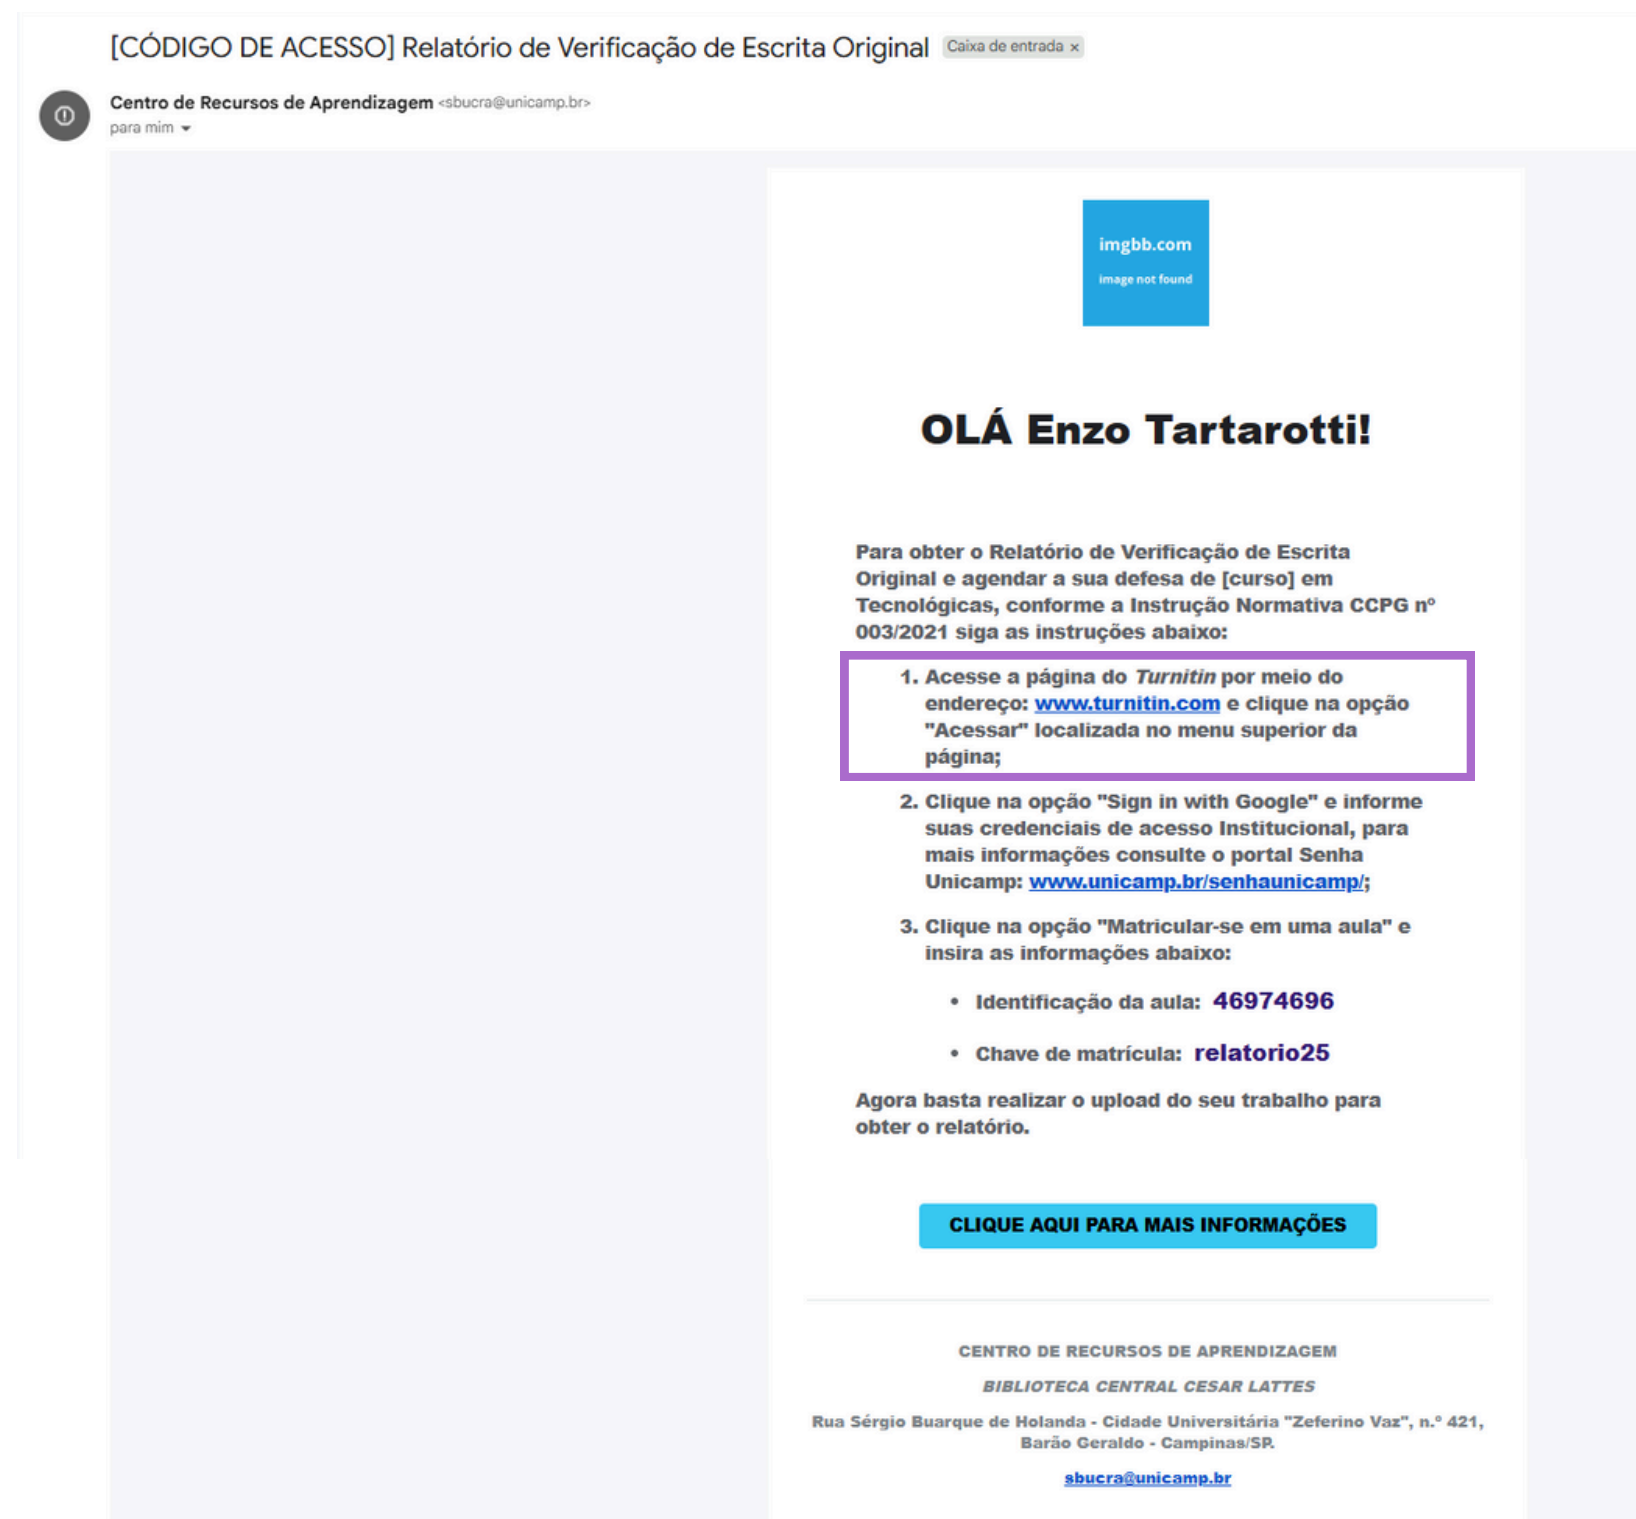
[CÓDIGO DE ACESSO] Relatório de Verificação de Escrita Original Caixa de entrada ×

Centro de Recursos de Aprendizagem <sbucra@unicamp.br>
para mim

imgbb.com
image not found

OLÁ Enzo Tartarotti!

Para obter o Relatório de Verificação de Escrita Original e agendar a sua defesa de [curso] em Tecnológicas, conforme a Instrução Normativa CCPG nº 003/2021 siga as instruções abaixo:

1. Acesse a página do *Turnitin* por meio do endereço: www.turnitin.com e clique na opção "Acessar" localizada no menu superior da página;

2. Clique na opção "Sign in with Google" e informe suas credenciais de acesso Institucional, para mais informações consulte o portal Senha Unicamp: www.unicamp.br/senhaunicamp/;

3. Clique na opção "Matricular-se em uma aula" e insira as informações abaixo:

- Identificação da aula: 46974696
- Chave de matrícula: relatorio25

Agora basta realizar o upload do seu trabalho para obter o relatório.

CLIQUE AQUI PARA MAIS INFORMAÇÕES

CENTRO DE RECURSOS DE APRENDIZAGEM

BIBLIOTECA CENTRAL CESAR LATTES

Rua Sérgio Buarque de Holanda - Cidade Universitária "Zeferino Vaz", n.º 421, Barão Geraldo - Campinas/SP.

sbucra@unicamp.br